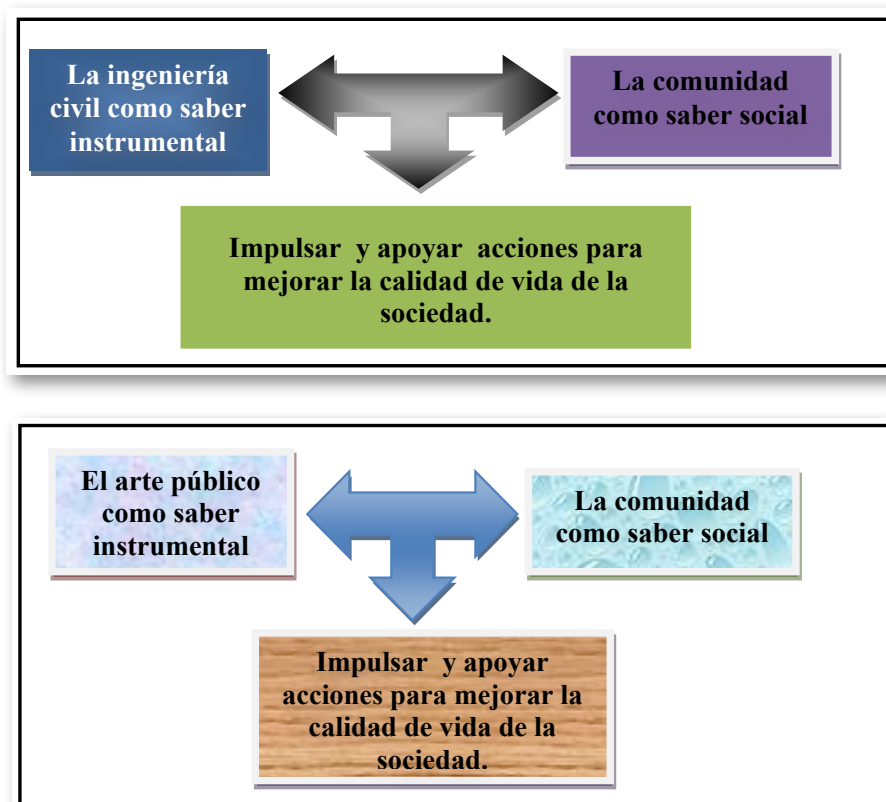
La ingeniería civil como saber instrumental

La comunidad como saber social

Impulsar y apoyar acciones para mejorar la calidad de vida de la sociedad.

El arte público como saber instrumental

La comunidad como saber social

Impulsar y apoyar acciones para mejorar la calidad de vida de la sociedad.